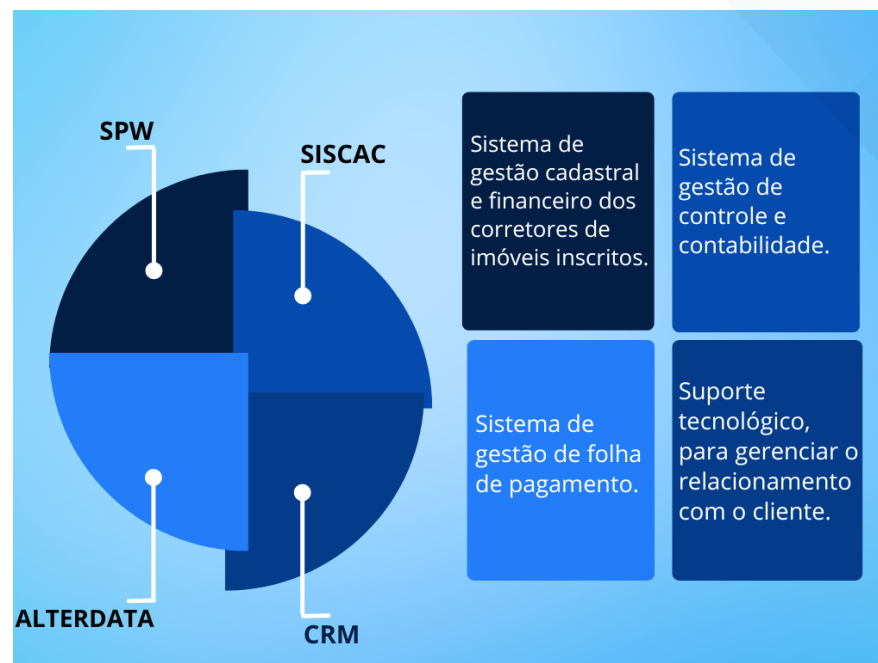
SPW

SISCAC

ALTERDATA

CRM

Sistema de gestão cadastral e financeiro dos corretores de imóveis inscritos.

Sistema de gestão de controle e contabilidade.

Sistema de gestão de folha de pagamento.

Suporte tecnológico, para gerenciar o relacionamento com o cliente.